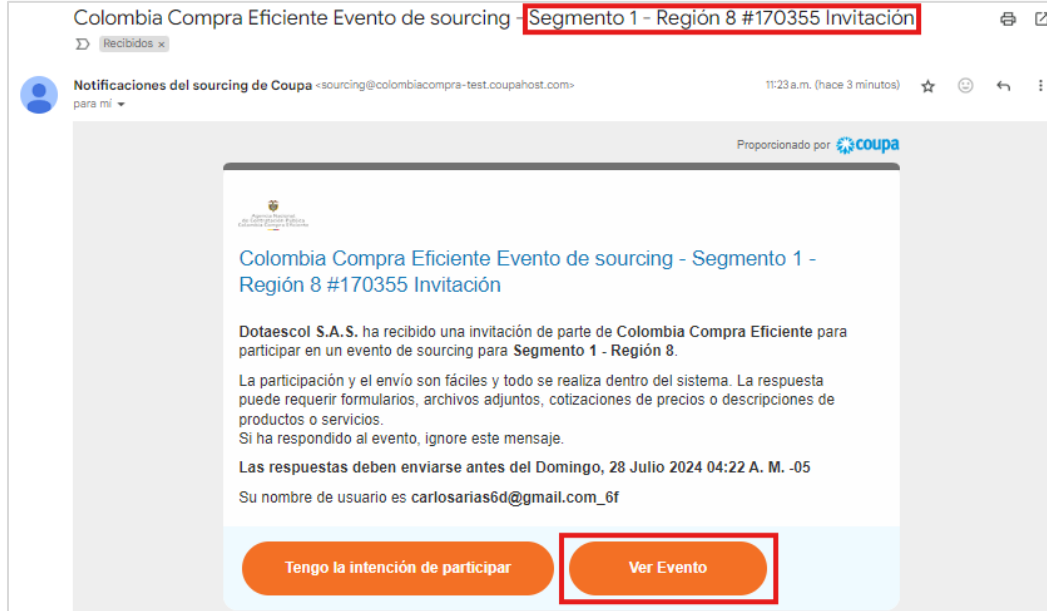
Colombia Compra Eficiente Evento de sourcing - Segmento 1 - Región 8 #170355 Invitación

Recibidos ×

Notificaciones del sourcing de Coupa <sourcing@colombiacompra-test.coupahost.com>
para mí

11:23 a.m. (hace 3 minutos)

Proporcionado por coupa

Agencia Nacional de Contratación Pública Colombia Compra Eficiente

Colombia Compra Eficiente Evento de sourcing - Segmento 1 - Región 8 #170355 Invitación

Dotaescol S.A.S. ha recibido una invitación de parte de Colombia Compra Eficiente para participar en un evento de sourcing para Segmento 1 - Región 8.

La participación y el envío son fáciles y todo se realiza dentro del sistema. La respuesta puede requerir formularios, archivos adjuntos, cotizaciones de precios o descripciones de productos o servicios.
Si ha respondido al evento, ignore este mensaje.

Las respuestas deben enviarse antes del Domingo, 28 Julio 2024 04:22 A. M. -05

Su nombre de usuario es carlosarias6d@gmail.com_6f

Tengo la intención de participar

Ver Evento